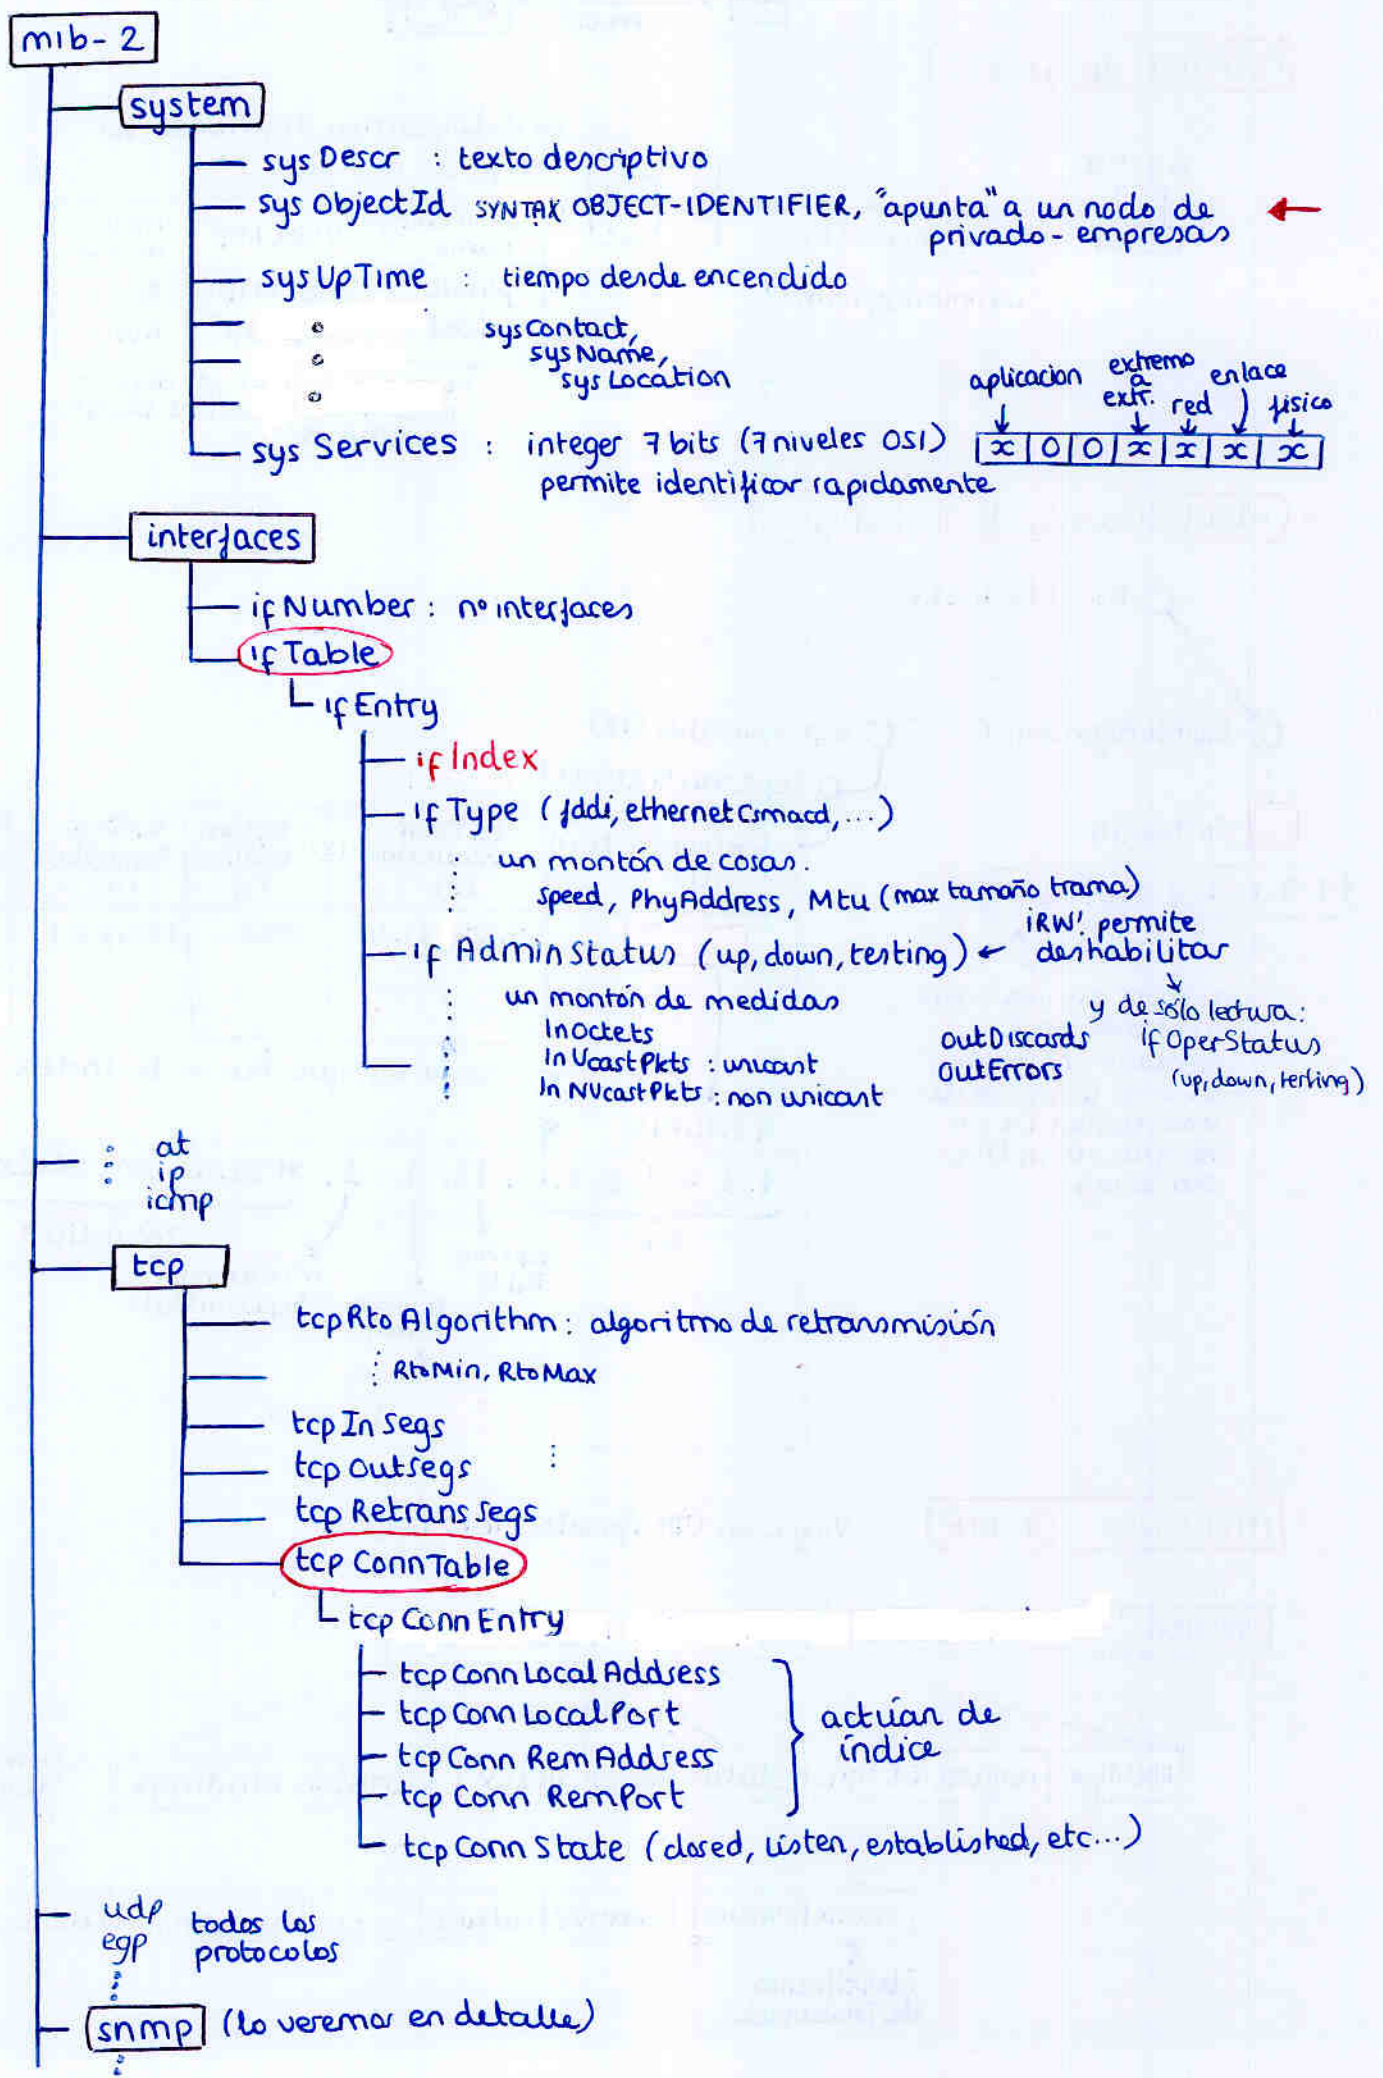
mib-2

system

sysDescr : texto descriptivo

sysObjectId SYNTAX OBJECT-IDENTIFIER, "apunta" a un nodo de privado-empresas

sysUpTime : tiempo desde encendido

sysContact, sysName, sysLocation

sysServices : integer 7 bits (7 niveles OSI) permite identificar rapidamente

aplicacion   extremo a extr.   red   enlace   fisico

| x | 0 | 0 | x | x | x | x |
|---|---|---|---|---|---|---|

interfaces

ifNumber : nº interfaces

ifTable

ifEntry

ifIndex

ifType (fddi, ethernetCsmacd, ...)

un montón de cosas.
speed, PhyAddress, Mtu (max tamaño trama)

ifAdminStatus (up, down, testing) ← iRW! permite deshabilitar

y de sólo lectura: ifOperStatus (up, down, testing)

un montón de medidas
InOctets
InUcastPkts : unicast
InNUcastPkts : non unicast

OutDiscards
OutErrors

at
ip
icmp

tcp

tcpRtoAlgorithm : algoritmo de retransmisión

RtoMin, RtoMax

tcpInSegs
tcpOutSegs
tcpRetransSegs

tcpConnTable

tcpConnEntry

tcpConnLocalAddress
tcpConnLocalPort
tcpConnRemAddress
tcpConnRemPort
} actúan de índice

tcpConnState (closed, listen, established, etc...)

udp
egp
todos los protocolos

snmp (lo veremos en detalle)